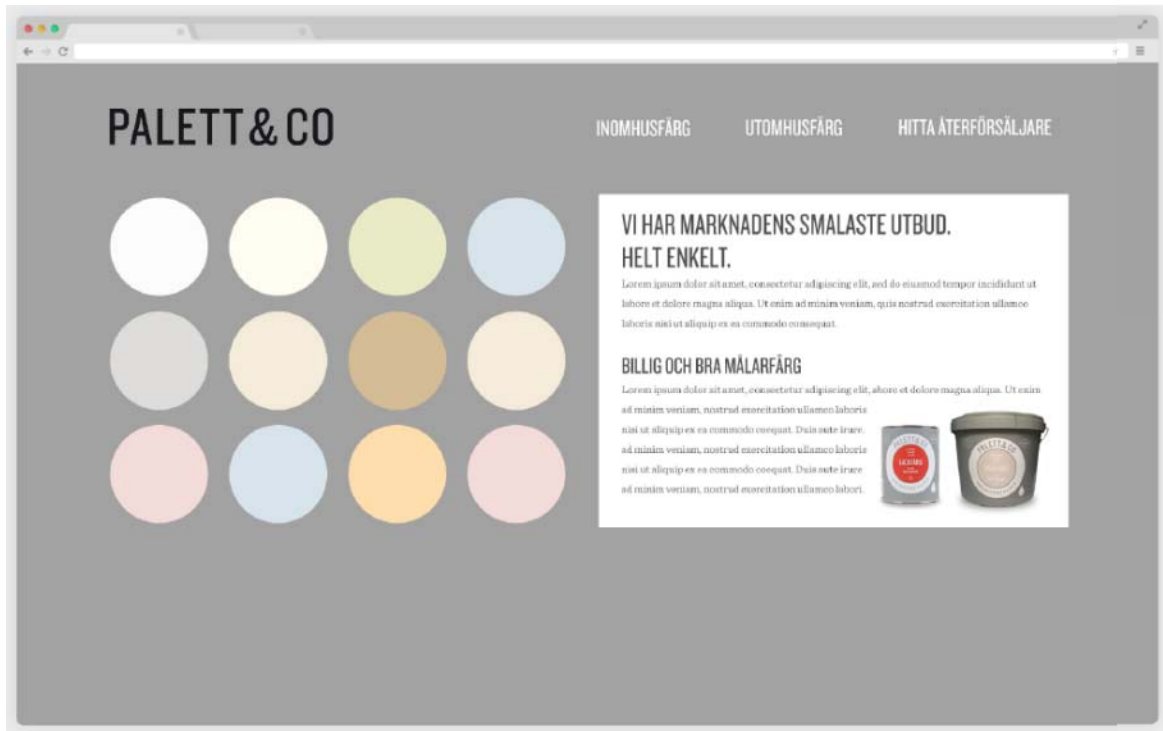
PALETT & CO

INOMHUSFÄRG UTOMHUSFÄRG HITTA ÅTERFÖRSÄLJARE

VI HAR MARKNADENS SMALASTE UTBUD. HELT ENKELT.

Lorem ipsum dolor sit amet, consectetur adipiscing elit, sed do eiusmod tempor incididunt ut labore et dolore magna aliqua. Ut enim ad minim veniam, quis nostrud exercitation ullamco laboris nisi ut aliquip ex ea commodo consequat.

BILLIG OCH BRA MÅLARFÄRG

Lorem ipsum dolor sit amet, consectetur adipiscing elit, abore et dolore magna aliqua. Ut enim ad minim veniam, nostrud exercitation ullamco laboris nisi ut aliquip ex ea commodo coequat. Duis aute irure. ad minim veniam, nostrud exercitation ullamco laboris nisi ut aliquip ex ea commodo coequat. Duis aute irure ad minim veniam, nostrud exercitation ullamco labori.

PALETT & CO

PALETT & CO